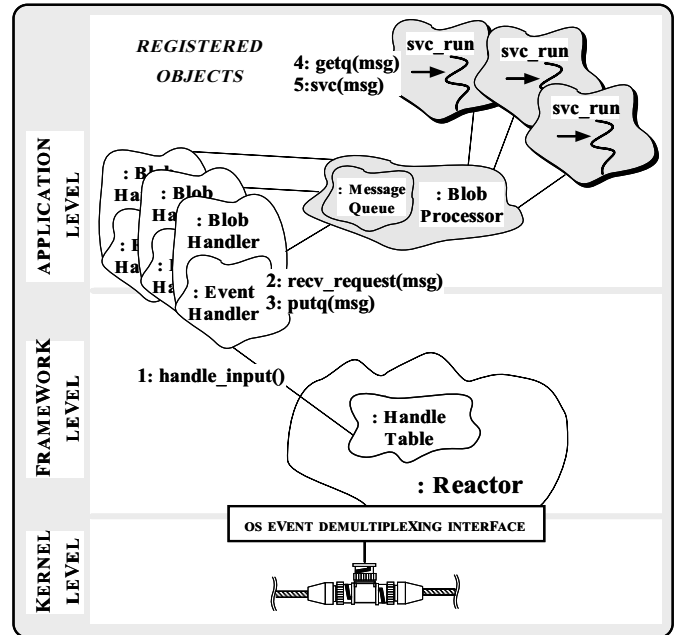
REGISTERED OBJECTS

4: getq(msg)
5:svc(msg)

svc_run

svc_run

svc_run

APPLICATION LEVEL

: Bl
Ha
: E
Ha

: Blob
Ha
: E
Ha

: Blob Handler

: Event Handler

: Message Queue

: Blob Processor

2: recv_request(msg)
3: putq(msg)

FRAMEWORK LEVEL

1: handle_input()

: Handle Table

: Reactor

KERNEL LEVEL

OS EVENT DEMULTIPLEXING INTERFACE